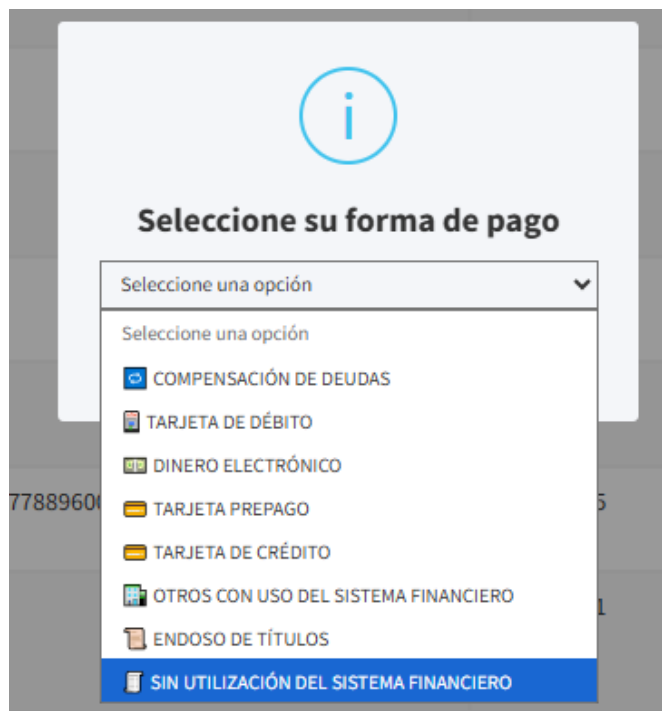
i

Seleccione su forma de pago

Seleccione una opción

Seleccione una opción
COMPENSACIÓN DE DEUDAS
TARJETA DE DÉBITO
DINERO ELECTRÓNICO
TARJETA PREPAGO
TARJETA DE CRÉDITO
OTROS CON USO DEL SISTEMA FINANCIERO
ENDOSO DE TÍTULOS
SIN UTILIZACIÓN DEL SISTEMA FINANCIERO

77889600

5

1